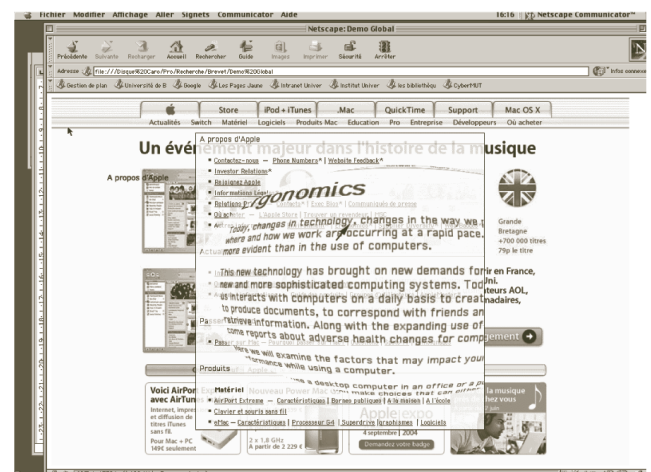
Fichier Modifier Affichage Aller Signets Communicator Aide

16:16 Netscape Communicator™

Netscape: Demo Global

Précédente Suivante Recharger Accueil Rechercher Guide Images Imprimer Sécurité Arrêter

Adresse: file:///Disque%20Care/Pro/Recherche/Brevet/Demo%20Global

Gestion de plan Université de B Google Les Pages Jaune Intranet Univer Institut Univer les bibliothèqu CyberMUT

Store iPod + iTunes .Mac QuickTime Support Mac OS X

Actualités Switch Matériel Logiciels Produits Mac Education Pro Entreprise Développeurs Où acheter

Un événement majeur dans l'histoire de la musique

A propos d'Apple

A propos d'Apple

Contactez-nous — Phone Numbers* | Website Feedback*

Investor Relations*

Rejoignez Apple

Informations légales

Relations Presse — Contacts* | Exec Bios* | Communiqués de presse

Où acheter — L'Apple Store | Trouver un revendeur

Ergonomics

Today, changes in technology, changes in the way we work, where and how we work are occurring at a rapid pace. This is more evident than in the use of computers.

This new technology has brought on new demands for new and more sophisticated computing systems. Today, one interacts with computers on a daily basis to create to produce documents, to correspond with friends and to retrieve information. Along with the expanding use of come reports about adverse health changes for computer

Here we will examine the factors that may impact your performance while using a computer.

a desktop computer in an office or a

Grande Bretagne +700 000 titres 79p le titre

en France, ni. teurs AOL, nadaires,

Passer

Produits

Matériel

AirPort Extreme — Caractéristiques | Bornes publiques | A la maison | A l'école

Clavier et souris sans fil

eMac — Caractéristiques | Processeur G4 | Superdrive | Ergonomie | Logiciels

Voici AirPort avec AirTunes

Internet, impression et diffusion de titres iTunes sans fil.

Pour Mac + PC 149€ seulement

2 x 1.8 GHz À partir de 2 229 €

Apple expo 4 septembre | 2004

Demandez votre badge

la musique chez vous